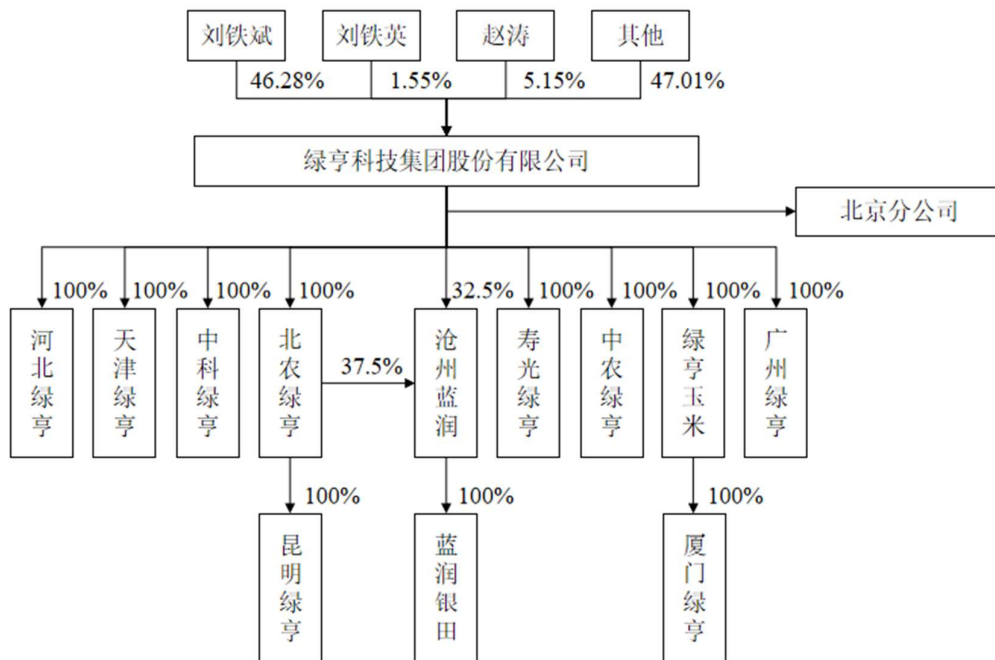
刘铁斌
刘铁英
赵涛
其他
46.28%
1.55%
5.15%
47.01%
绿亨科技集团股份有限公司
北京分公司
100%
100%
100%
100%
32.5%
100%
100%
100%
100%
河北绿亨
天津绿亨
中科绿亨
北农绿亨
37.5%
沧州蓝润
寿光绿亨
中农绿亨
绿亨玉米
广州绿亨
100%
100%
100%
昆明绿亨
蓝润银田
厦门绿亨